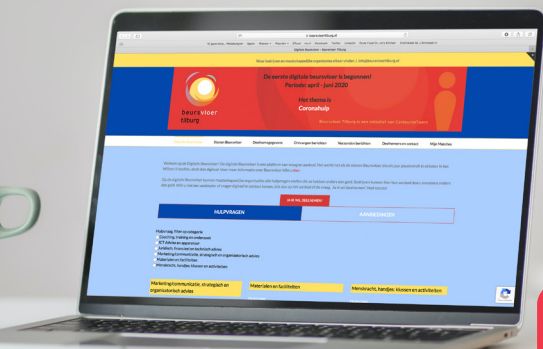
beurs vloer tilburg

De eerste digitale beursvloer is begonnen!
Periode: april - juni 2020

Het thema is
Coronahulp

Beursvloer Tilburg is een initiatief van

HULPVRAGEN

AANBIEDINGEN

IK WIL ZELF REAGEREN

Coaching, training en onderwijs
ICT Advies en apparatuur
Juridisch, financieel en technisch advies
Marketing/communicatie, strategisch en organisatorisch advies
Materialen en faciliteiten
Menskracht, handjes: klussen en activiteiten

Marketing/communicatie, strategisch en organisatorisch advies

Materialen en faciliteiten

Menskracht, handjes: klussen en activiteiten